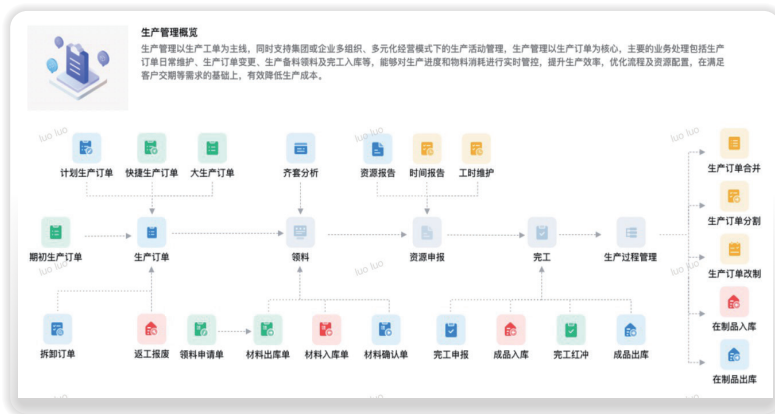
生产管理概览

生产管理以生产工单为主线，同时支持集团或企业多组织、多元化经营模式下的生产活动管理，生产管理以生产订单为核心，主要的业务处理包括生产订单日常维护、生产订单变更、生产备料领料及完工入库等，能够对生产进度和物料消耗进行实时管控，提升生产效率，优化流程及资源配置，在满足客户交期等需求的基础上，有效降低生产成本。

计划生产订单
快捷生产订单
大生产订单
齐套分析
资源报告
时间报告
工时维护
生产订单合并
期初生产订单
生产订单
领料
资源申报
完工
生产过程管理
生产订单分割
生产订单改制
在制品入库
拆卸订单
返工报废
领料申请单
材料出库单
材料入库单
材料确认单
完工申报
成品入库
完工红冲
成品出库
在制品出库

luo luo
luo luo
luo luo
luo luo
luo luo
luo luo
luo luo